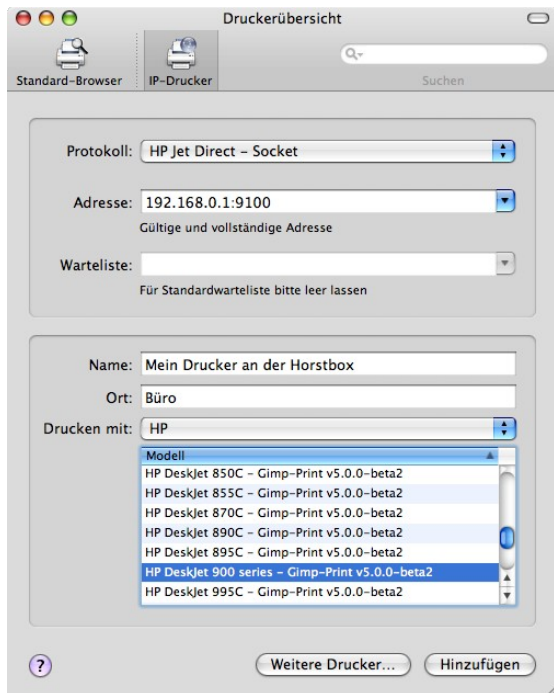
Druckerübersicht

Standard-Browser
IP-Drucker
Suchen

Protokoll: HP Jet Direct – Socket

Adresse: 192.168.0.1:9100
Gültige und vollständige Adresse

Warteliste:
Für Standardwarteliste bitte leer lassen

Name: Mein Drucker an der Horstbox
Ort: Büro
Drucken mit: HP

| Modell |
|---|
| HP DeskJet 850C – Gimp-Print v5.0.0-beta2 |
| HP DeskJet 855C – Gimp-Print v5.0.0-beta2 |
| HP DeskJet 870C – Gimp-Print v5.0.0-beta2 |
| HP DeskJet 890C – Gimp-Print v5.0.0-beta2 |
| HP DeskJet 895C – Gimp-Print v5.0.0-beta2 |
| HP DeskJet 900 series – Gimp-Print v5.0.0-beta2 |
| HP DeskJet 995C – Gimp-Print v5.0.0-beta2 |

?
Weitere Drucker...
Hinzufügen